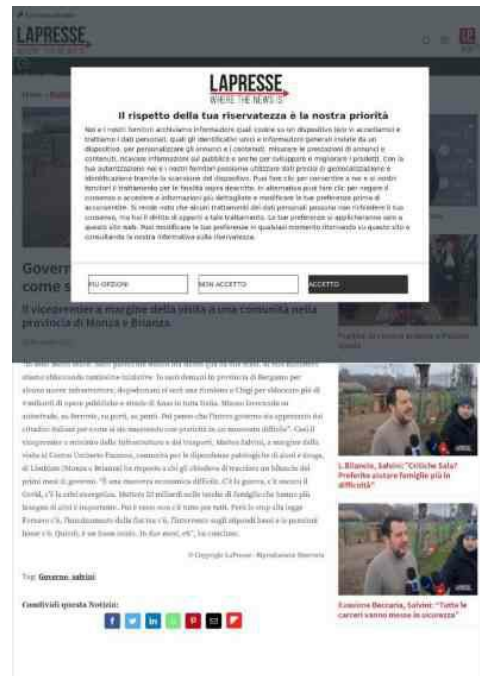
LAPRESSE
WHERE THE NEWS IS

Il rispetto della tua riservatezza è la nostra priorità

Noi e i nostri fornitori archiviamo informazioni quali cookie su un dispositivo (e/o vi accediamo) e trattiamo i dati personali, quali gli identificativi unici e informazioni generali inviate da un dispositivo, per personalizzare gli annunci e i contenuti, misurare le prestazioni di annunci e contenuti, ricavare informazioni sul pubblico e anche per sviluppare e migliorare i prodotti. Con la tua autorizzazione noi e i nostri fornitori possiamo utilizzare dati precisi di geolocalizzazione e identificazione tramite la scansione del dispositivo. Puoi fare clic per consentire a noi e ai nostri fornitori il trattamento per le finalità sopra descritte. In alternativa puoi fare clic per negare il consenso o accedere a informazioni più dettagliate e modificare le tue preferenze prima di acconsentire. Si rende noto che alcuni trattamenti dei dati personali possono non richiedere il tuo consenso, ma hai il diritto di opporti a tale trattamento. Le tue preferenze si applicheranno solo a questo sito web. Puoi modificare le tue preferenze in qualsiasi momento ritornando su questo sito o consultando la nostra informativa sulla riservatezza.

PIÙ OPZIONI | NON ACCETTO | ACCETTO

Govern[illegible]
come s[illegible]

Il vicepremier a margine della visita a una comunità nella provincia di Monza e Brianza

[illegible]

L. Bilancio, Salvini: "Critiche Sala? Preferito aiutare famiglie più in difficoltà"

Il vicepremier e ministro delle Infrastrutture e dei trasporti, Matteo Salvini, a margine della visita al Centro Umberto Fazzone, comunità per le dipendenze patologiche di alcol e droga, di Lissone (Monza e Brianza) ha risposto a chi gli chiedeva di tracciare un bilancio dei primi mesi di governo. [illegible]

© Copyright LaPresse - Riproduzione Riservata

Tag: Governo, salvini

Condividi questa Notizia:

Il carcere Beccaria, Salvini: "Tutte le carceri vanno messe in sicurezza"